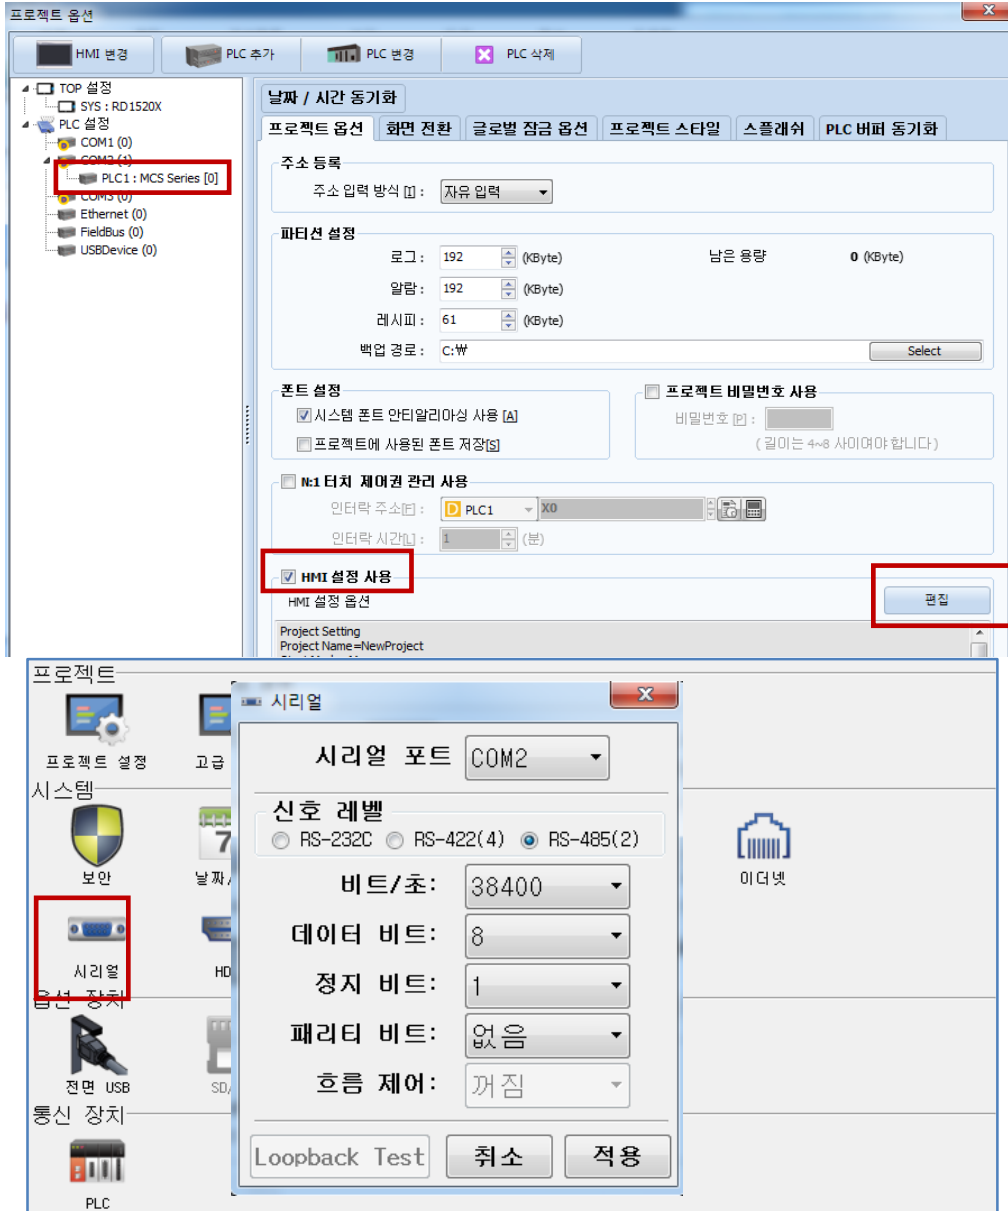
프로젝트 옵션

HMI 변경
PLC 추가
PLC 변경
PLC 삭제

TOP 설정
SYS : RD1520X
PLC 설정
COM1 (0)
COM2 (1)
PLC1 : MCS Series [0]
COM3 (0)
Ethernet (0)
FieldBus (0)
USBDevice (0)

날짜 / 시간 동기화
프로젝트 옵션
화면 전환
글로벌 잠금 옵션
프로젝트 스타일
스플래쉬
PLC 버퍼 동기화

주소 등록
주소 입력 방식 [I] : 자유 입력

파티션 설정
로그 : 192 (KByte)
남은 용량 0 (KByte)
알람 : 192 (KByte)
레시피 : 61 (KByte)
백업 경로 : C:₩
Select

폰트 설정
시스템 폰트 안티알리아싱 사용 [A]
프로젝트에 사용된 폰트 저장[S]

프로젝트 비밀번호 사용
비밀번호 [P] :
( 길이는 4~8 사이여야 합니다 )

N:1 터치 제어권 관리 사용
인터락 주소[E] : PLC1 X0
인터락 시간[L] : 1 (분)

HMI 설정 사용
HMI 설정 옵션
편집
Project Setting
Project Name=NewProject

프로젝트
프로젝트 설정
고급
시스템
보안
날짜/
이더넷
시리얼
HD
옵션 장치
전면 USB
SD/
통신 장치
PLC

시리얼
시리얼 포트 COM2
신호 레벨
RS-232C RS-422(4) RS-485(2)
비트/초: 38400
데이터 비트: 8
정지 비트: 1
패리티 비트: 없음
흐름 제어: 꺼짐
Loopback Test
취소
적용